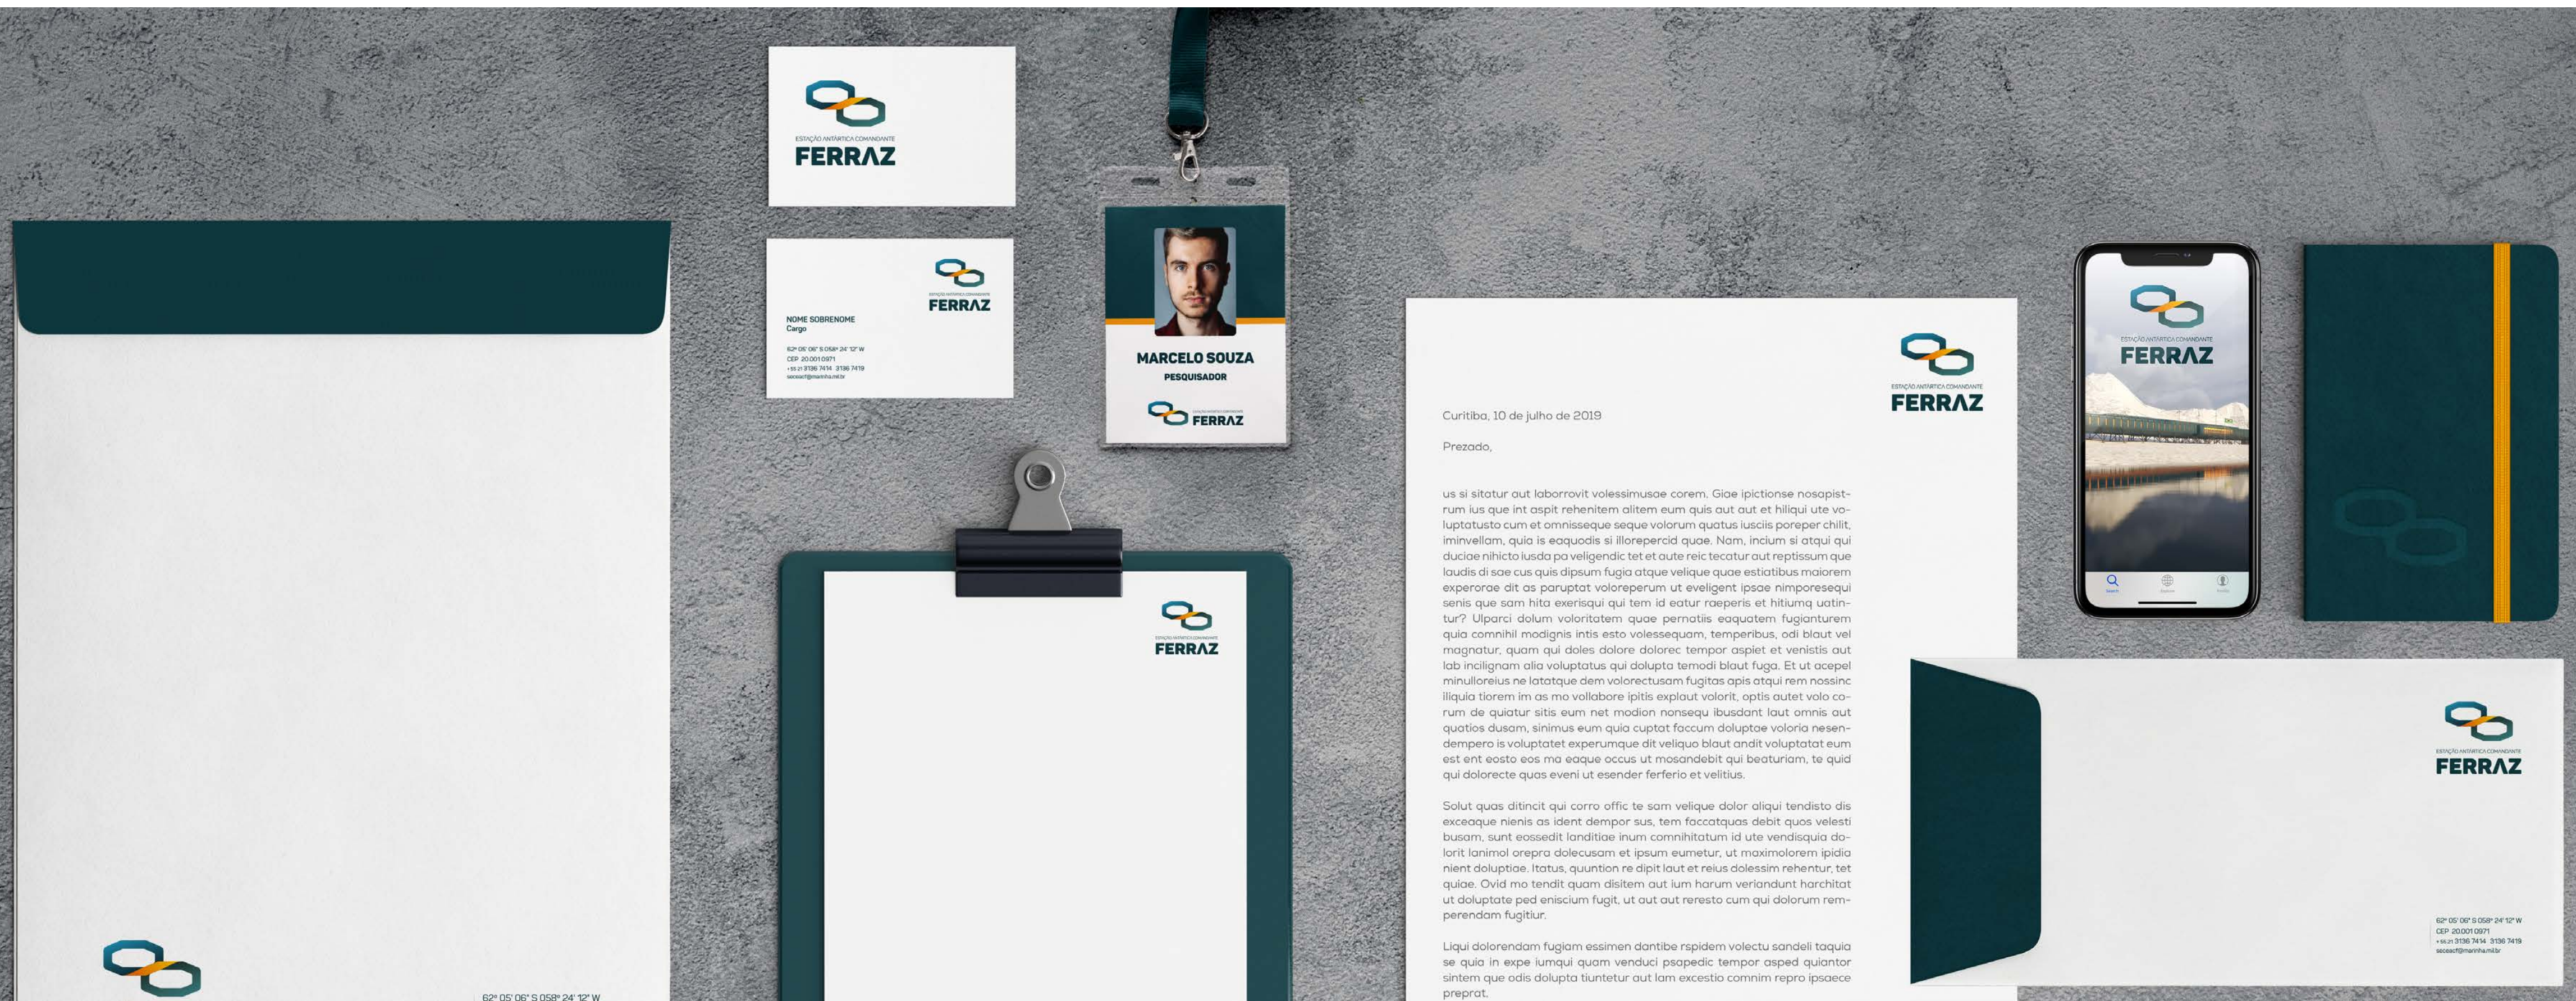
ESTAÇÃO ANTÁRTICA COMANDANTE
FERRAZ

ESTAÇÃO ANTÁRTICA COMANDANTE
FERRAZ

NOME SOBRENOME
Cargo

62° 05' 06" S 058° 24' 12" W
CEP 20.001.0971
+55 21 3136 7414 3136 7419
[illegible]

MARCELO SOUZA
PESQUISADOR
FERRAZ

ESTAÇÃO ANTÁRTICA COMANDANTE
FERRAZ

ESTAÇÃO ANTÁRTICA COMANDANTE
FERRAZ

Curitiba, 10 de julho de 2019

Prezado,

us si sitatur aut laborrovit volessimusae corem. Giae ipictionse nosapistrum ius que int aspit rehenitem alitem eum quis aut aut et hiliqui ute voluptatusto cum et omnisseque seque volorum quatus iusciis poreper chilit, iminvellam, quia is eaquodis si illorepercid quae. Nam, incium si atqui qui duciae nihicto iusda pa veligendic tet et aute reic tecatur aut reptissum que laudis di sae cus quis dipsum fugia atque velique quae estiatibus maiorem experorae dit as paruptat voloreperum ut eveligent ipsae nimporesequi senis que sam hita exerisqui qui tem id eatur raeperis et hitiumq uatintur? Ulparci dolum voloritatem quae pernatiis eaquatem fugianturem quia comnihil modignis intis esto volessequam, temperibus, odi blaut vel magnatur, quam qui doles dolore dolorec tempor aspiet et venistis aut lab inciligmam alia voluptatus qui dolupta temodi blaut fuga. Et ut acepel minulloreius ne latatque dem volorectusam fugitas apis atqui rem nossinc iliquia tiorem im as mo vollabore ipitis explaut volorit, optis autet volo corum de quiatur sitis eum net modion nonsequ ibusdant laut omnis aut quatios dusam, sinimus eum quia cuptat faccum doluptae voloria nesendempero is voluptatet experumque dit veliquo blaut andit voluptatat eum est ent eosto eos ma eaque occus ut mosandebit qui beaturiam, te quid qui dolorecte quas eveni ut esender ferferio et velitius.

Solut quas ditincit qui corro offic te sam velique dolor aliqui tendisto dis exceaque nienis as ident dempor sus, tem faccatquas debit quos velesti busam, sunt eossedit landitiae inum comnihitatum id ute vendisquia dolorit lanimol orepra dolecusam et ipsum eumetur, ut maximolorem ipidia nient doluptae. Itatus, quuntion re dipit laut et reius dolessim rehentur, tet quiae. Ovid mo tendit quam disitem aut ium harum veriandunt harchitat ut doluptate ped eniscium fugit, ut aut aut reresto cum qui dolorum remperendam fugitiur.

Liqui dolorendam fugiam essimen dantibe rspidem volectu sandeli taquia se quia in expe iumqui quam venduci psapedic tempor asped quiantor sintem que odis dolupta tiuntetur aut lam excestio comnim repro ipsaece preprat.

ESTAÇÃO ANTÁRTICA COMANDANTE
FERRAZ

ESTAÇÃO ANTÁRTICA COMANDANTE
FERRAZ

62° 05' 06" S 058° 24' 12" W
CEP 20.001.0971
+55 21 3136 7414 3136 7419
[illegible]

62° 05' 06" S 058° 24' 12" W